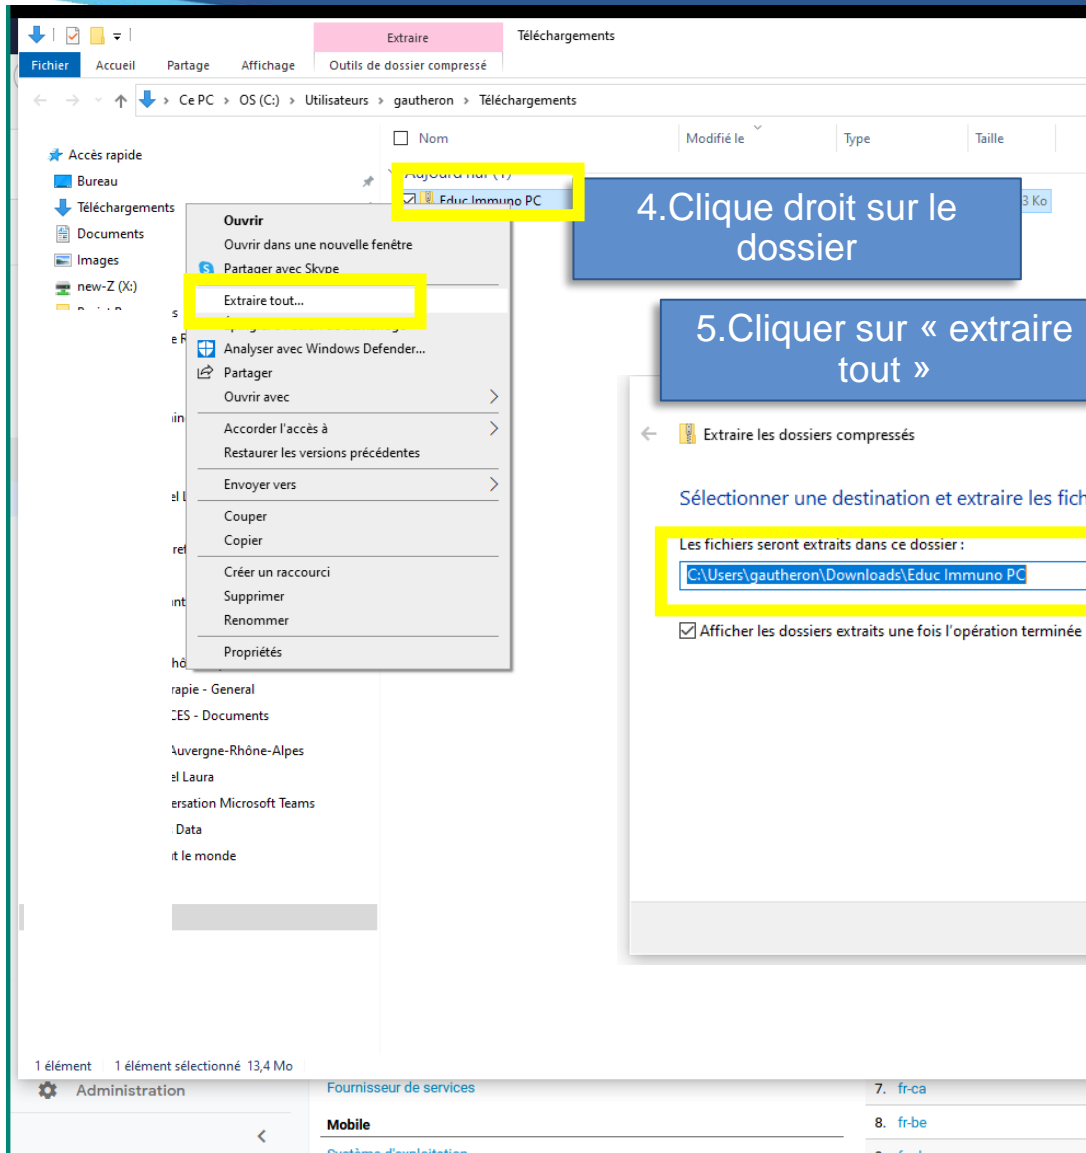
Extraire
Téléchargements
Fichier
Accueil
Partage
Affichage
Outils de dossier compressé

Ce PC > OS (C:) > Utilisateurs > gautheron > Téléchargements

Nom
Modifié le
Type
Taille

Accès rapide
Bureau
Téléchargements
Documents
Images
new-Z (X:)

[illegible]
Educ Immuno PC
3 Ko

4.Clique droit sur le dossier

Ouvrir
Ouvrir dans une nouvelle fenêtre
Partager avec Skype
Extraire tout...
Analyser avec Windows Defender...
Partager
Ouvrir avec
Accorder l'accès à
Restaurer les versions précédentes
Envoyer vers
Couper
Copier
Créer un raccourci
Supprimer
Renommer
Propriétés

5.Cliquer sur « extraire tout »

Extraire les dossiers compressés

Sélectionner une destination et extraire les fich

Les fichiers seront extraits dans ce dossier :
C:\Users\gautheron\Downloads\Educ Immuno PC

Afficher les dossiers extraits une fois l'opération terminée

rapie - General
CES - Documents
Auvergne-Rhône-Alpes
el Laura
ersation Microsoft Teams
Data
it le monde

1 élément 1 élément sélectionné 13,4 Mo

Administration
Fournisseur de services
Mobile
7. fr-ca
8. fr-be